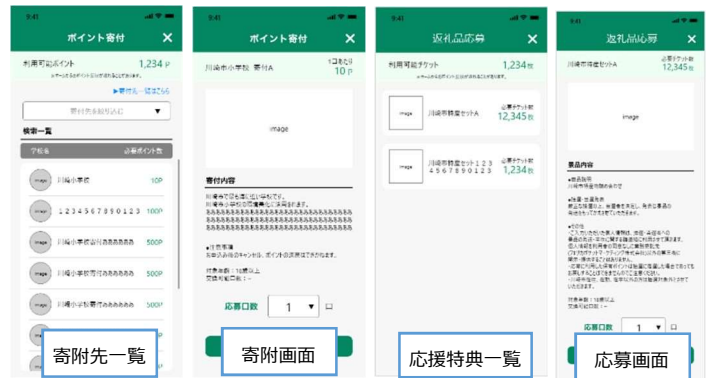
9:41

ポイント寄付 ✕

利用可能ポイント 1,234 P

▶寄付先一覧はこちら

寄付先を絞り込む ▼

検索一覧

学校名 必要ポイント数

image 川崎小学校 10P

image 1 2 3 4 5 6 7 8 9 0 1 2 3 100P

image 川崎小学校寄付あああああ 500P

image 川崎小学校寄付ああああああ 500P

image 川崎小学校寄付ああああああ 500P

寄附先一覧

9:41

ポイント寄付 ✕

川崎市小学校 寄付A 1口あたり 10 P

image

寄付内容

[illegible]

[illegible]

ああああああああああああああああああああああああ

ああああああああああああああああああああああああ

ああああああああああああああああああああああああ

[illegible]

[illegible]

応募口数 1 ▼ 口

寄附画面

9:41

返礼品応募 ✕

利用可能チケット 1,234 枚

image 川崎市物産セットA 必要チケット数 12,345 枚

image 川崎市物産セット1 2 3 4 5 6 7 8 9 0 1 2 3 必要チケット数 1,234 枚

応援特典一覧

9:41

返礼品応募 ✕

川崎市物産セットA 必要チケット数 12,345 枚

image

景品内容

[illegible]

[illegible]

応募口数 1 ▼ 口

応募画面